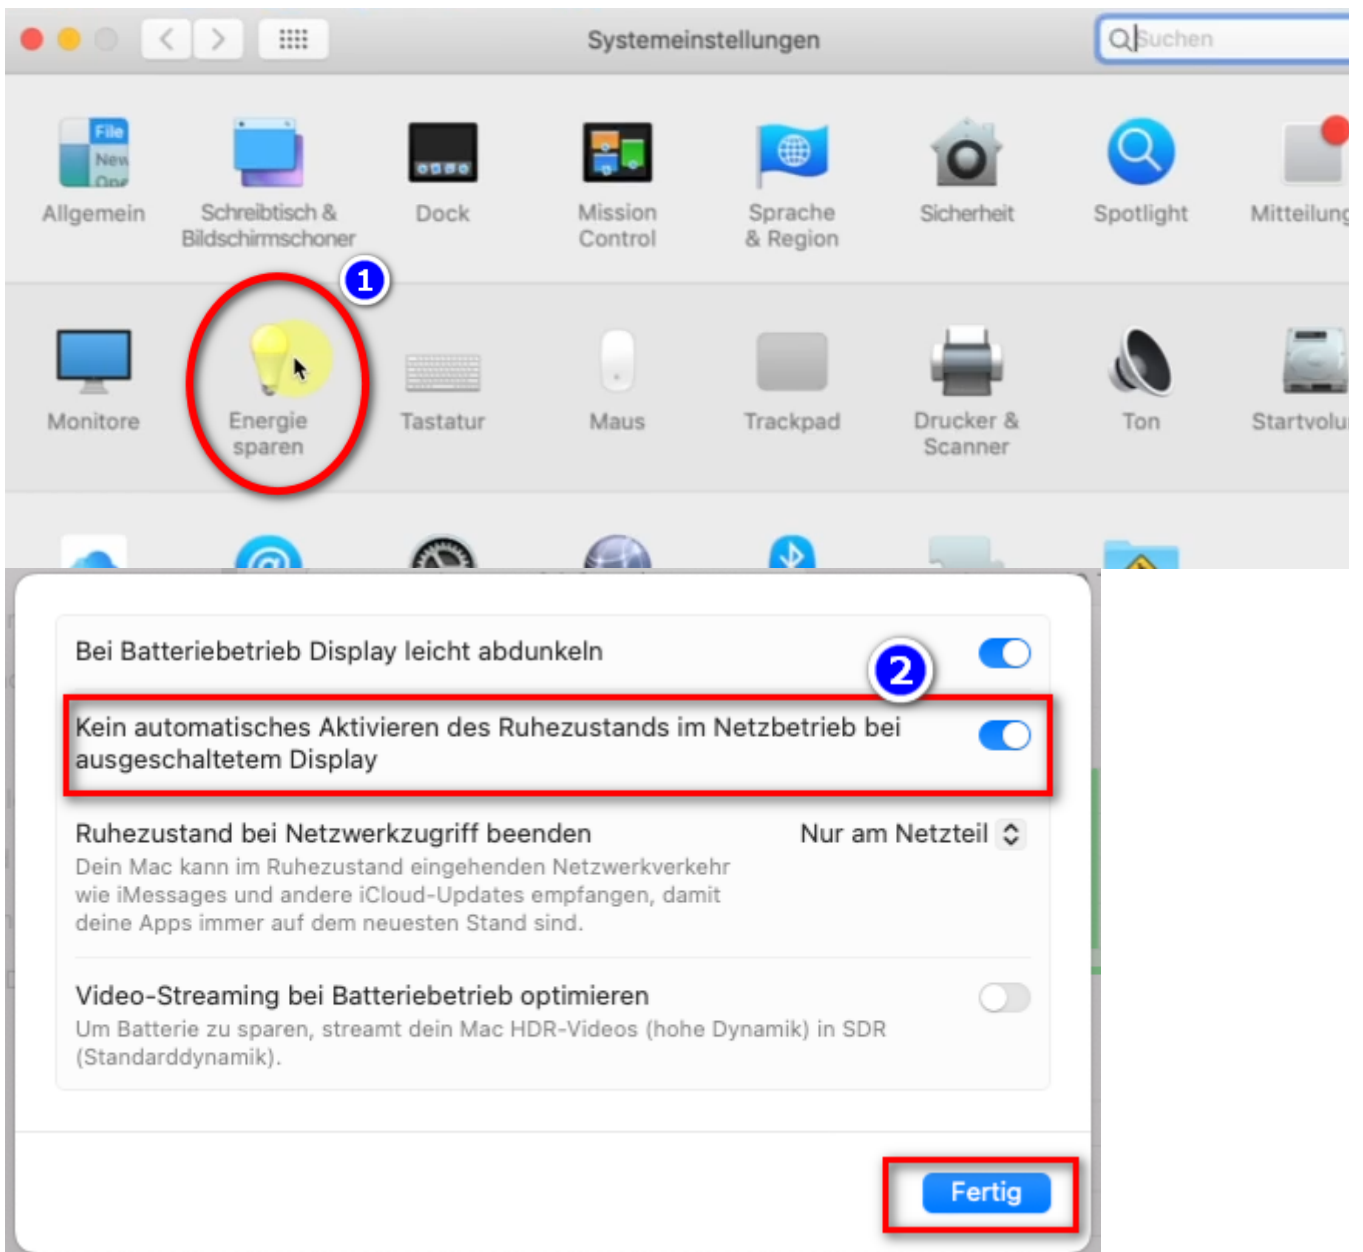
Systemeinstellungen

Suchen

File
New
One

Allgemein

Schreibtisch & Bildschirmschoner

Dock

Mission Control

Sprache & Region

Sicherheit

Spotlight

Mitteilung

1

Monitore

Energie sparen

Tastatur

Maus

Trackpad

Drucker & Scanner

Ton

Startvolu

Bei Batteriebetrieb Display leicht abdunkeln

2

Kein automatisches Aktivieren des Ruhezustands im Netzbetrieb bei ausgeschaltetem Display

Ruhezustand bei Netzwerkzugriff beenden

Nur am Netzteil

Dein Mac kann im Ruhezustand eingehenden Netzwerkverkehr wie iMessages und andere iCloud-Updates empfangen, damit deine Apps immer auf dem neuesten Stand sind.

Video-Streaming bei Batteriebetrieb optimieren

Um Batterie zu sparen, streamt dein Mac HDR-Videos (hohe Dynamik) in SDR (Standarddynamik).

Fertig